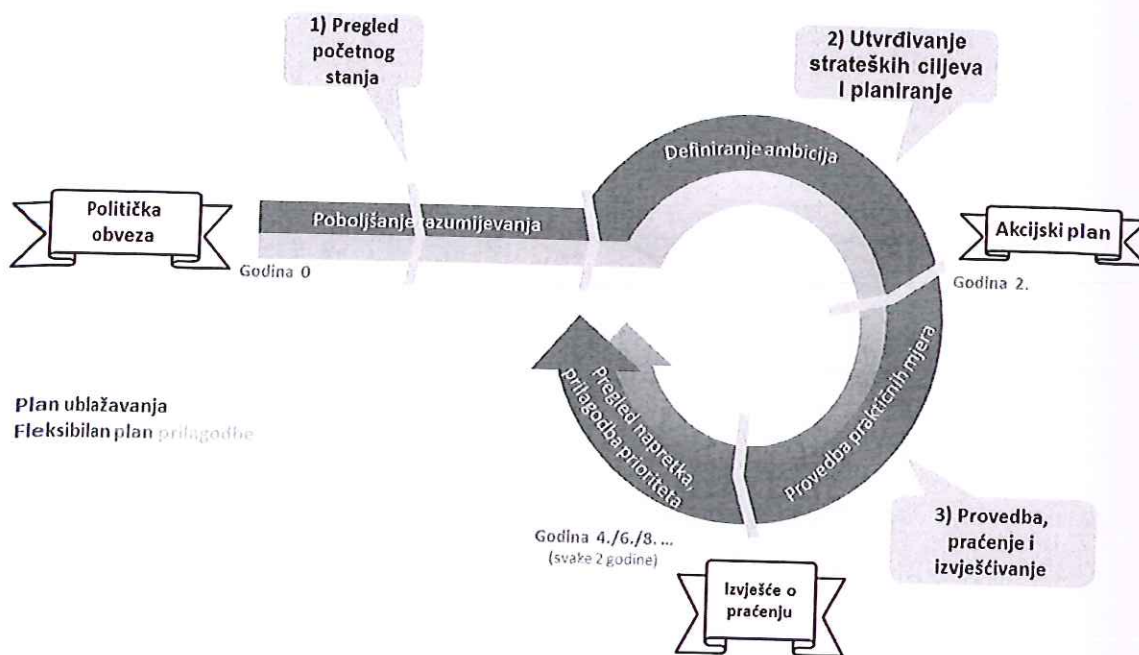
1) Pregled početnog stanja

2) Utvrđivanje strateških ciljeva i planiranje

Politička obveza

Poboljšanje razumijevanja

Definiranje ambicija

Akcijski plan

Godina 0

Godina 2.

Provedba praktičnih mjera

Pregled napretka, prilagodba prioriteta

Plan ublažavanja
Fleksibilan plan prilagodbe

3) Provedba, praćenje i izvješćivanje

Godina 4./6./8. ...
(svake 2 godine)

Izvješće o praćenju